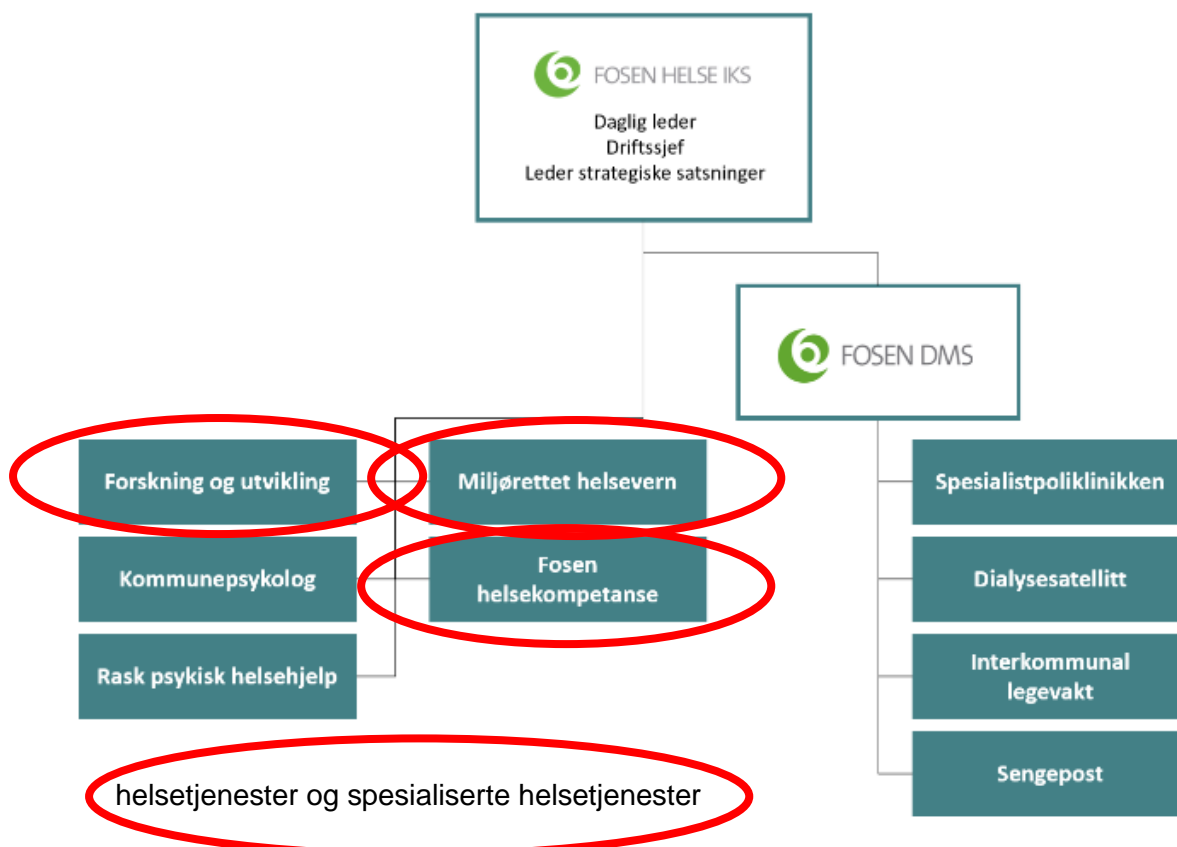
FOSEN HELSE IKS
Daglig leder
Driftssjef
Leder strategiske satsninger

FOSEN DMS

Forskning og utvikling

Miljørettet helsevern

Kommunepsykolog

Fosen helsekompetanse

Rask psykisk helsehjelp

Spesialistpoliklinikken

Dialysesatellitt

Interkommunal legevakt

Sengepost

helsetjenester og spesialiserte helsetjenester